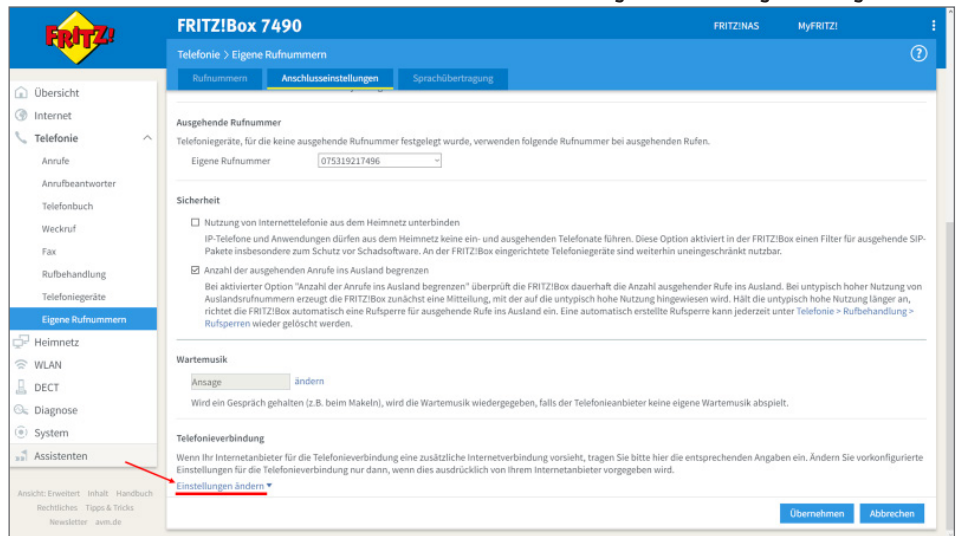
FRITZ!

FRITZ!Box 7490

FRITZ!NAS MyFRITZ!

Telefonie > Eigene Rufnummern

Rufnummern Anschlusseinstellungen Sprachübertragung

Übersicht
Internet
Telefonie
Anrufe
Anrufbeantworter
Telefonbuch
Weckruf
Fax
Rufbehandlung
Telefoniegeräte
Eigene Rufnummern
Heimnetz
WLAN
DECT
Diagnose
System
Assistenten

Ansicht: Erweitert Inhalt Handbuch Rechtliches Tipps & Tricks Newsletter avm.de

Ausgehende Rufnummer

Telefoniegeräte, für die keine ausgehende Rufnummer festgelegt wurde, verwenden folgende Rufnummer bei ausgehenden Rufen.

Eigene Rufnummer 075319217496

Sicherheit

Nutzung von Internettelefonie aus dem Heimnetz unterbinden

IP-Telefone und Anwendungen dürfen aus dem Heimnetz keine ein- und ausgehenden Telefonate führen. Diese Option aktiviert in der FRITZ!Box einen Filter für ausgehende SIP-Pakete insbesondere zum Schutz vor Schadsoftware. An der FRITZ!Box eingerichtete Telefoniegeräte sind weiterhin uneingeschränkt nutzbar.

Anzahl der ausgehenden Anrufe ins Ausland begrenzen

Bei aktivierter Option "Anzahl der Anrufe ins Ausland begrenzen" überprüft die FRITZ!Box dauerhaft die Anzahl ausgehender Rufe ins Ausland. Bei untypisch hoher Nutzung von Auslandsrufnummern erzeugt die FRITZ!Box zunächst eine Mitteilung, mit der auf die untypisch hohe Nutzung hingewiesen wird. Hält die untypisch hohe Nutzung länger an, richtet die FRITZ!Box automatisch eine Rufsperre für ausgehende Rufe ins Ausland ein. Eine automatisch erstellte Rufsperre kann jederzeit unter Telefonie > Rufbehandlung > Rufsperren wieder gelöscht werden.

Wartemusik

Ansage ändern

Wird ein Gespräch gehalten (z.B. beim Makeln), wird die Wartemusik wiedergegeben, falls der Telefonieanbieter keine eigene Wartemusik abspielt.

Telefonieverbindung

Wenn Ihr Internetanbieter für die Telefonieverbindung eine zusätzliche Internetverbindung vorsieht, tragen Sie bitte hier die entsprechenden Angaben ein. Ändern Sie vorkonfigurierte Einstellungen für die Telefonieverbindung nur dann, wenn dies ausdrücklich von Ihrem Internetanbieter vorgegeben wird.

Einstellungen ändern

Übernehmen Abbrechen